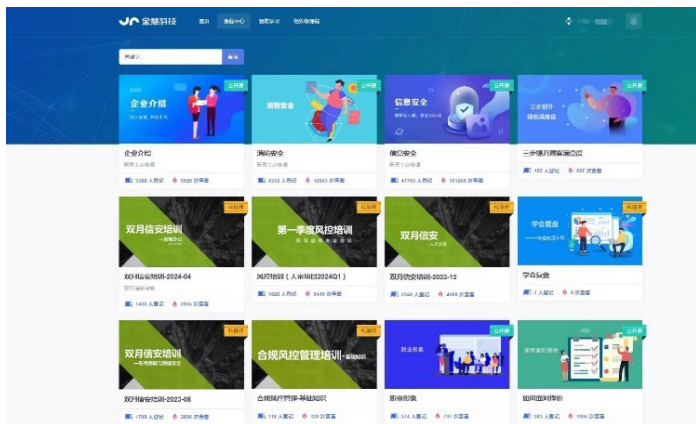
全慧科技 首页 课程中心 智能学习 知识库课程

搜索 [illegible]

公开课
企业介绍
企业介绍
1338 人已学 5520 次学习

公开课
消防安全
消防安全
4312 人已学 12643 次学习

公开课
信息安全
信息安全
47703 人已学 101206 次学习

公开课
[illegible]
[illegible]
152 人已学 307 次学习

私有课
双月信安培训
双月信安培训-2024-04
1409 人已学 2896 次学习

私有课
第一季度风控培训
风控培训（人审项目2024Q1）
1020 人已学 5443 次学习

私有课
双月信安
双月信安培训-2023-12
3226 人已学 4666 次学习

私有课
学会复盘
学会复盘
2 人已学 8 次学习

私有课
双月信安培训
双月信安培训-2023-08
1758 人已学 2688 次学习

私有课
合规风控管理培训
合规风控管理-基础知识
119 人已学 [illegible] 次学习

公开课
职业形象
职业形象
516 人已学 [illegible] 次学习

公开课
如何面对挫折
393 人已学 1005 次学习